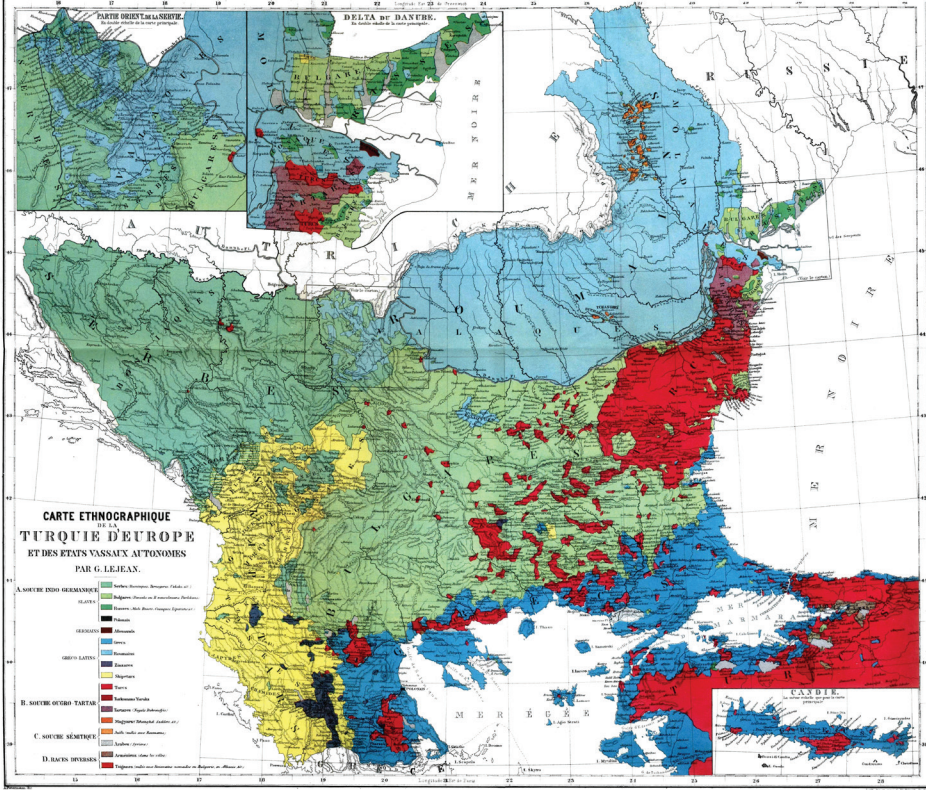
PARTIE ORIENT. DE LA SERVIE.
Au double échelle de la carte principale.

DELTA DU DANUBE.
Au double échelle de la carte principale.

MER NOIRE

RUSSIE

MER NOIRE

CARTE ETHNOGRAPHIQUE
DE LA
TURQUIE D'EUROPE
ET DES ETATS VASSAUX AUTONOMES
PAR G. LEJEAN.

A. SOUCHE INDO GERMANIQUE
SLAVES
Serbes
Bulgares
Bosnies
GERMAINS
Allemands
GRECO LATINS
Grecs
Roumains
Zinzares
Skipetars
B. SOUCHE OUGRO TARTAR
Turcs
Tartares
Magyars
C. SOUCHE SÉMITIQUE
Juifs
Arabes
D. RACES DIVERSES
Arméniens
Tsiganes

MER ÉGÉE

MER DE MARMARA

CANDIE.

Longitude Est de Greenwich

Longitude Est de Paris